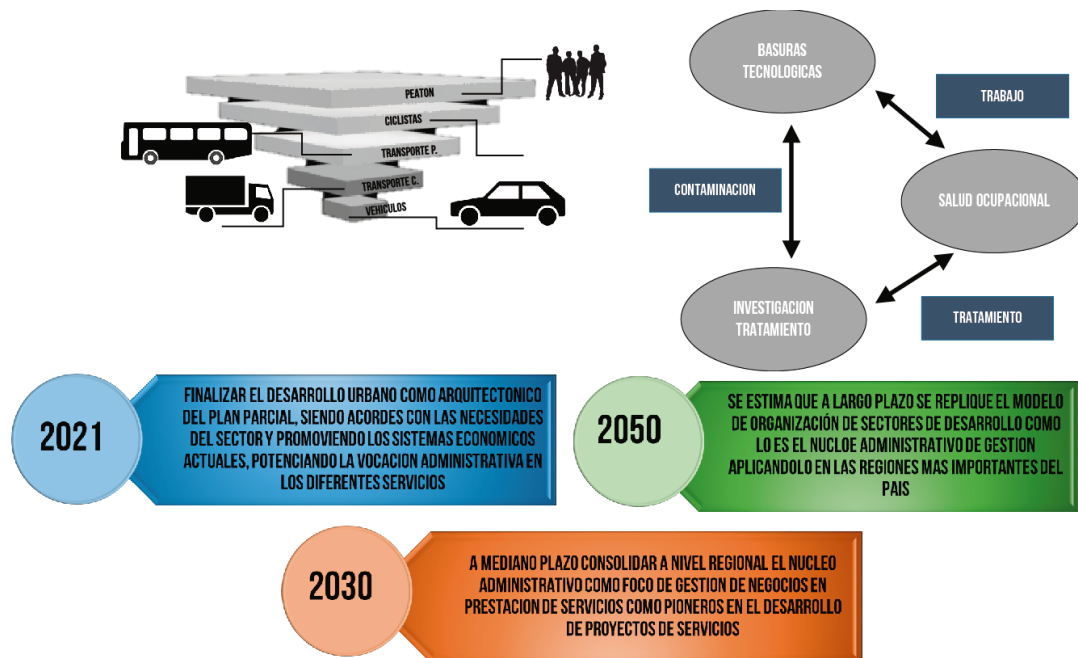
PEATON
CICLISTAS
TRANSPORTE P.
TRANSPORTE C.
VEHICULOS

BASURAS TECNOLOGICAS

TRABAJO

CONTAMINACION

SALUD OCUPACIONAL

INVESTIGACION TRATAMIENTO

TRATAMIENTO

2021

FINALIZAR EL DESARROLLO URBANO COMO ARQUITECTONICO DEL PLAN PARCIAL, SIENDO ACORDES CON LAS NECESIDADES DEL SECTOR Y PROMOVIENDO LOS SISTEMAS ECONOMICOS ACTUALES, POTENCIANDO LA VOCACION ADMINISTRATIVA EN LOS DIFERENTES SERVICIOS

2050

SE ESTIMA QUE A LARGO PLAZO SE REPLIQUE EL MODELO DE ORGANIZACIÓN DE SECTORES DE DESARROLLO COMO LO ES EL NUCLOE ADMINISTRATIVO DE GESTION APLICANDOLO EN LAS REGIONES MAS IMPORTANTES DEL PAIS

2030

A MEDIANO PLAZO CONSOLIDAR A NIVEL REGIONAL EL NUCLEO ADMINISTRATIVO COMO FOCO DE GESTION DE NEGOCIOS EN PRESTACION DE SERVICIOS COMO PIONEROS EN EL DESARROLLO DE PROYECTOS DE SERVICIOS